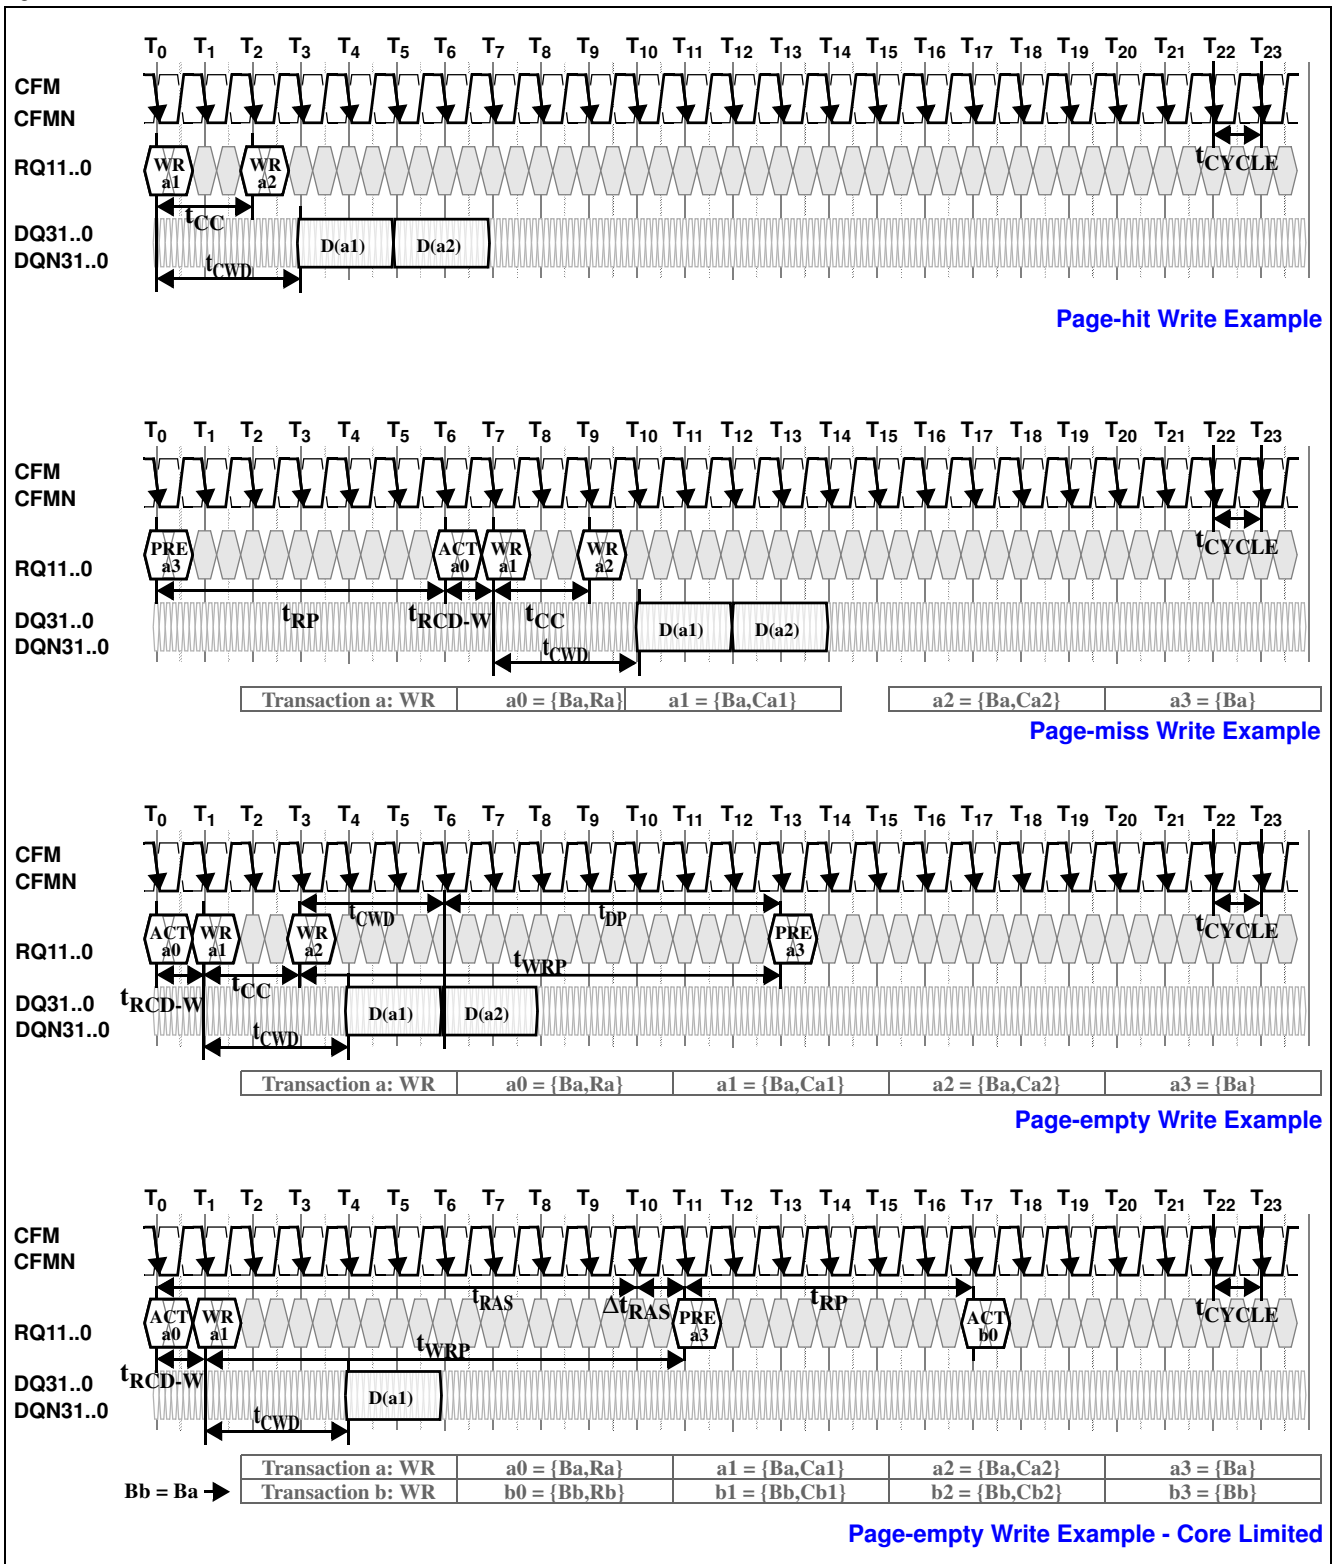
$T_0$ $T_1$ $T_2$ $T_3$ $T_4$ $T_5$ $T_6$ $T_7$ $T_8$ $T_9$ $T_{10}$ $T_{11}$ $T_{12}$ $T_{13}$ $T_{14}$ $T_{15}$ $T_{16}$ $T_{17}$ $T_{18}$ $T_{19}$ $T_{20}$ $T_{21}$ $T_{22}$ $T_{23}$

CFM
CFMN

RQ11..0

WR a1
WR a2

$t_{CYCLE}$

$t_{CC}$

DQ31..0
DQN31..0

D(a1)
D(a2)

$t_{CWD}$

Page-hit Write Example

$T_0$ $T_1$ $T_2$ $T_3$ $T_4$ $T_5$ $T_6$ $T_7$ $T_8$ $T_9$ $T_{10}$ $T_{11}$ $T_{12}$ $T_{13}$ $T_{14}$ $T_{15}$ $T_{16}$ $T_{17}$ $T_{18}$ $T_{19}$ $T_{20}$ $T_{21}$ $T_{22}$ $T_{23}$

CFM
CFMN

RQ11..0

PRE a3
ACT a0
WR a1
WR a2

$t_{CYCLE}$

DQ31..0
DQN31..0

$t_{RP}$
$t_{RCD-W}$
$t_{CC}$
$t_{CWD}$

D(a1)
D(a2)

| Transaction a: WR | a0 = {Ba,Ra} | a1 = {Ba,Ca1} | a2 = {Ba,Ca2} | a3 = {Ba} |
|---|---|---|---|---|

Page-miss Write Example

$T_0$ $T_1$ $T_2$ $T_3$ $T_4$ $T_5$ $T_6$ $T_7$ $T_8$ $T_9$ $T_{10}$ $T_{11}$ $T_{12}$ $T_{13}$ $T_{14}$ $T_{15}$ $T_{16}$ $T_{17}$ $T_{18}$ $T_{19}$ $T_{20}$ $T_{21}$ $T_{22}$ $T_{23}$

CFM
CFMN

$t_{CWD}$
$t_{DP}$

RQ11..0

ACT a0
WR a1
WR a2
PRE a3

$t_{CYCLE}$

$t_{WRP}$

DQ31..0
DQN31..0

$t_{RCD-W}$
$t_{CC}$

D(a1)
D(a2)

$t_{CWD}$

| Transaction a: WR | a0 = {Ba,Ra} | a1 = {Ba,Ca1} | a2 = {Ba,Ca2} | a3 = {Ba} |
|---|---|---|---|---|

Page-empty Write Example

$T_0$ $T_1$ $T_2$ $T_3$ $T_4$ $T_5$ $T_6$ $T_7$ $T_8$ $T_9$ $T_{10}$ $T_{11}$ $T_{12}$ $T_{13}$ $T_{14}$ $T_{15}$ $T_{16}$ $T_{17}$ $T_{18}$ $T_{19}$ $T_{20}$ $T_{21}$ $T_{22}$ $T_{23}$

CFM
CFMN

$t_{RAS}$
$\Delta t_{RAS}$
$t_{RP}$

RQ11..0

ACT a0
WR a1
PRE a3
ACT b0

$t_{CYCLE}$

$t_{WRP}$

DQ31..0
DQN31..0

$t_{RCD-W}$

D(a1)

$t_{CWD}$

| Transaction a: WR | a0 = {Ba,Ra} | a1 = {Ba,Ca1} | a2 = {Ba,Ca2} | a3 = {Ba} |
|---|---|---|---|---|
| Transaction b: WR | b0 = {Bb,Rb} | b1 = {Bb,Cb1} | b2 = {Bb,Cb2} | b3 = {Bb} |

Bb = Ba

Page-empty Write Example - Core Limited